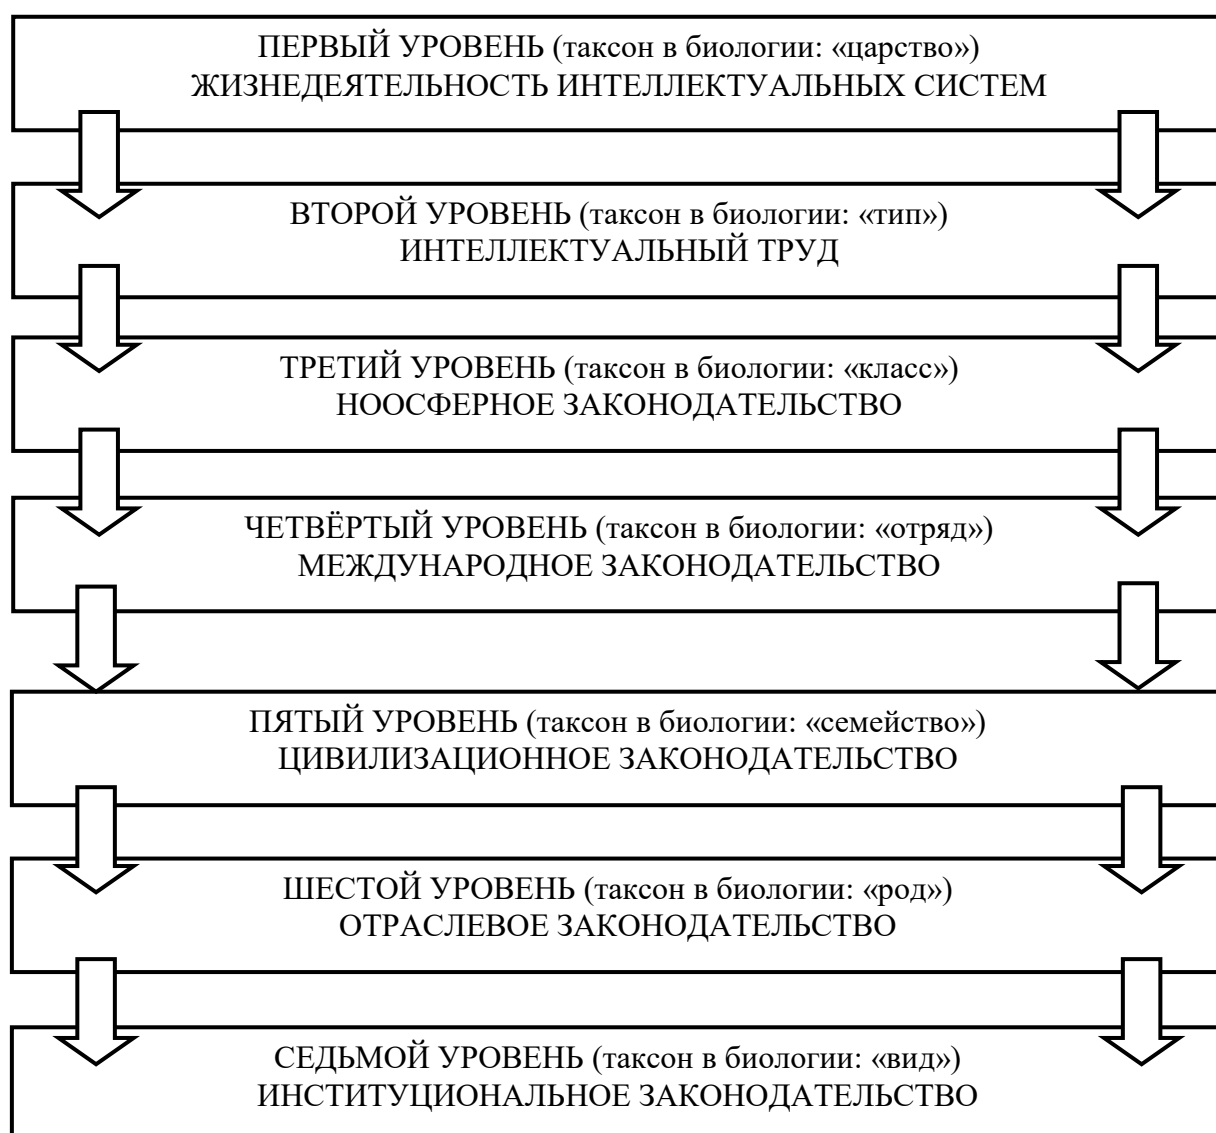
ПЕРВЫЙ УРОВЕНЬ (таксон в биологии: «царство»)
ЖИЗНЕДЕЯТЕЛЬНОСТЬ ИНТЕЛЛЕКТУАЛЬНЫХ СИСТЕМ

ВТОРОЙ УРОВЕНЬ (таксон в биологии: «тип»)
ИНТЕЛЛЕКТУАЛЬНЫЙ ТРУД

ТРЕТИЙ УРОВЕНЬ (таксон в биологии: «класс»)
НООСФЕРНОЕ ЗАКОНОДАТЕЛЬСТВО

ЧЕТВЁРТЫЙ УРОВЕНЬ (таксон в биологии: «отряд»)
МЕЖДУНАРОДНОЕ ЗАКОНОДАТЕЛЬСТВО

ПЯТЫЙ УРОВЕНЬ (таксон в биологии: «семейство»)
ЦИВИЛИЗАЦИОННОЕ ЗАКОНОДАТЕЛЬСТВО

ШЕСТОЙ УРОВЕНЬ (таксон в биологии: «род»)
ОТРАСЛЕВОЕ ЗАКОНОДАТЕЛЬСТВО

СЕДЬМОЙ УРОВЕНЬ (таксон в биологии: «вид»)
ИНСТИТУЦИОНАЛЬНОЕ ЗАКОНОДАТЕЛЬСТВО